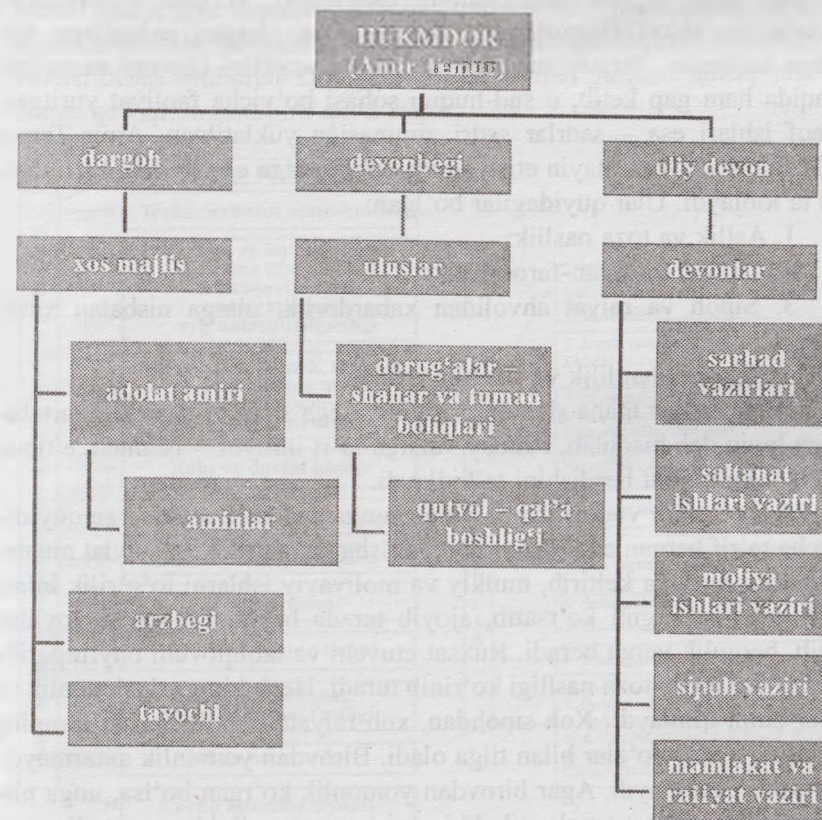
HUKMDOR
(Amir Temur)

dargoh

devonbegi

oliy devon

xos majlis

uluslar

devonlar

adolat amiri

dorug'alar – shahar va tuman boliqlari

sarhad vazirlari

aminlar

qutvol – qal'a boshlig'i

saltanat ishlari vaziri

arzbegi

moliya ishlari vaziri

sipoh vaziri

tavochi

mamlakat va raiyat vaziri